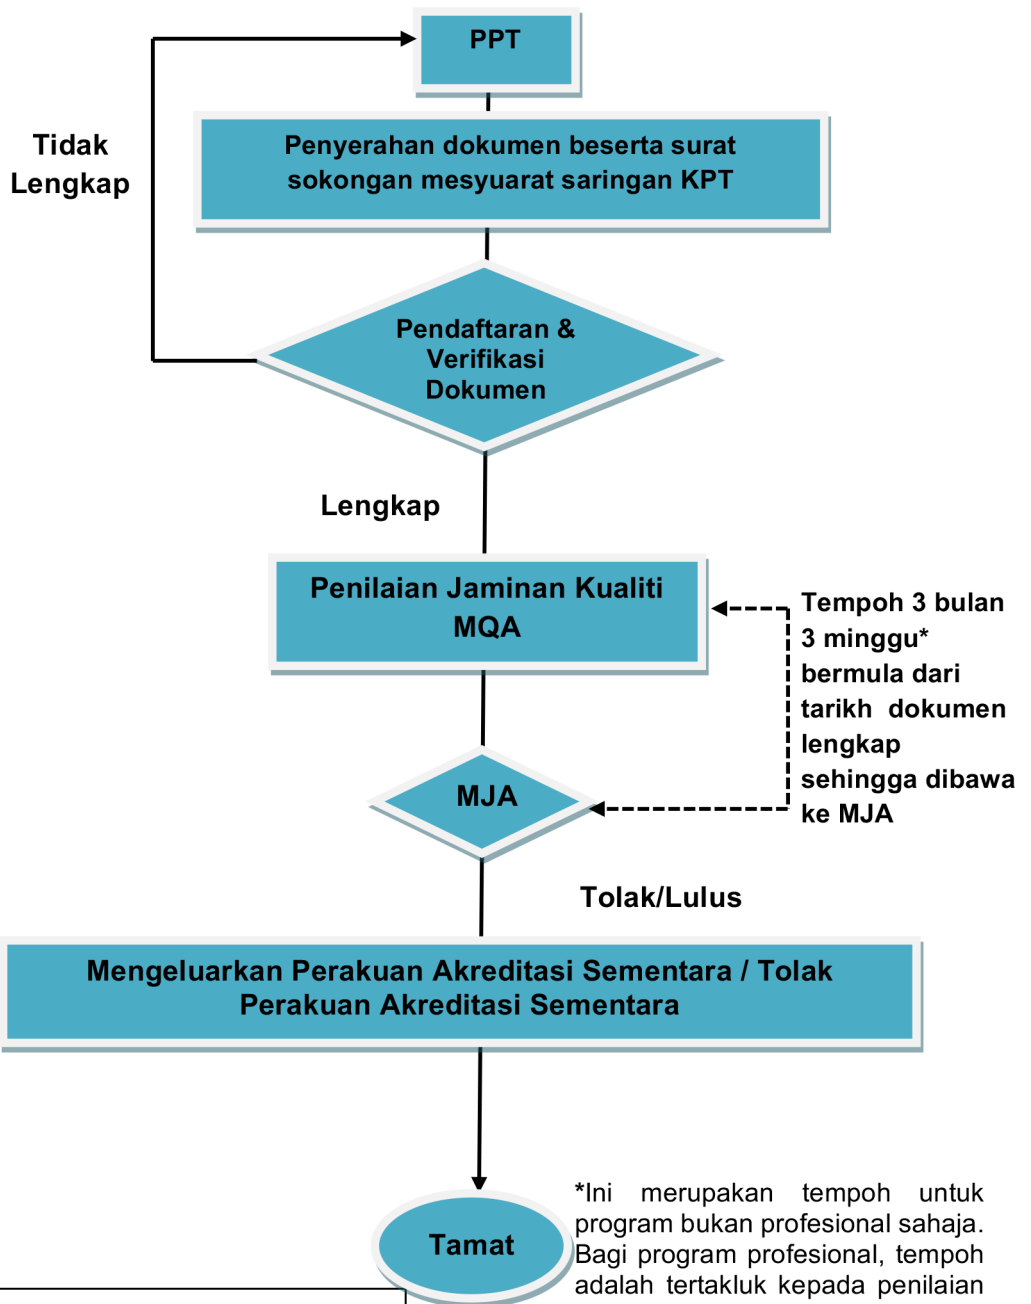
PPT

Tidak Lengkap

Penyerahan dokumen beserta surat sokongan mesyuarat saringan KPT

Pendaftaran & Verifikasi Dokumen

Lengkap

Penilaian Jaminan Kualiti MQA

Tempoh 3 bulan 3 minggu* bermula dari tarikh dokumen lengkap sehingga dibawa ke MJA

MJA

Tolak/Lulus

Mengeluarkan Perakuan Akreditasi Sementara / Tolak Perakuan Akreditasi Sementara

Tamat

*Ini merupakan tempoh untuk program bukan profesional sahaja. Bagi program profesional, tempoh adalah tertakluk kepada penilaian